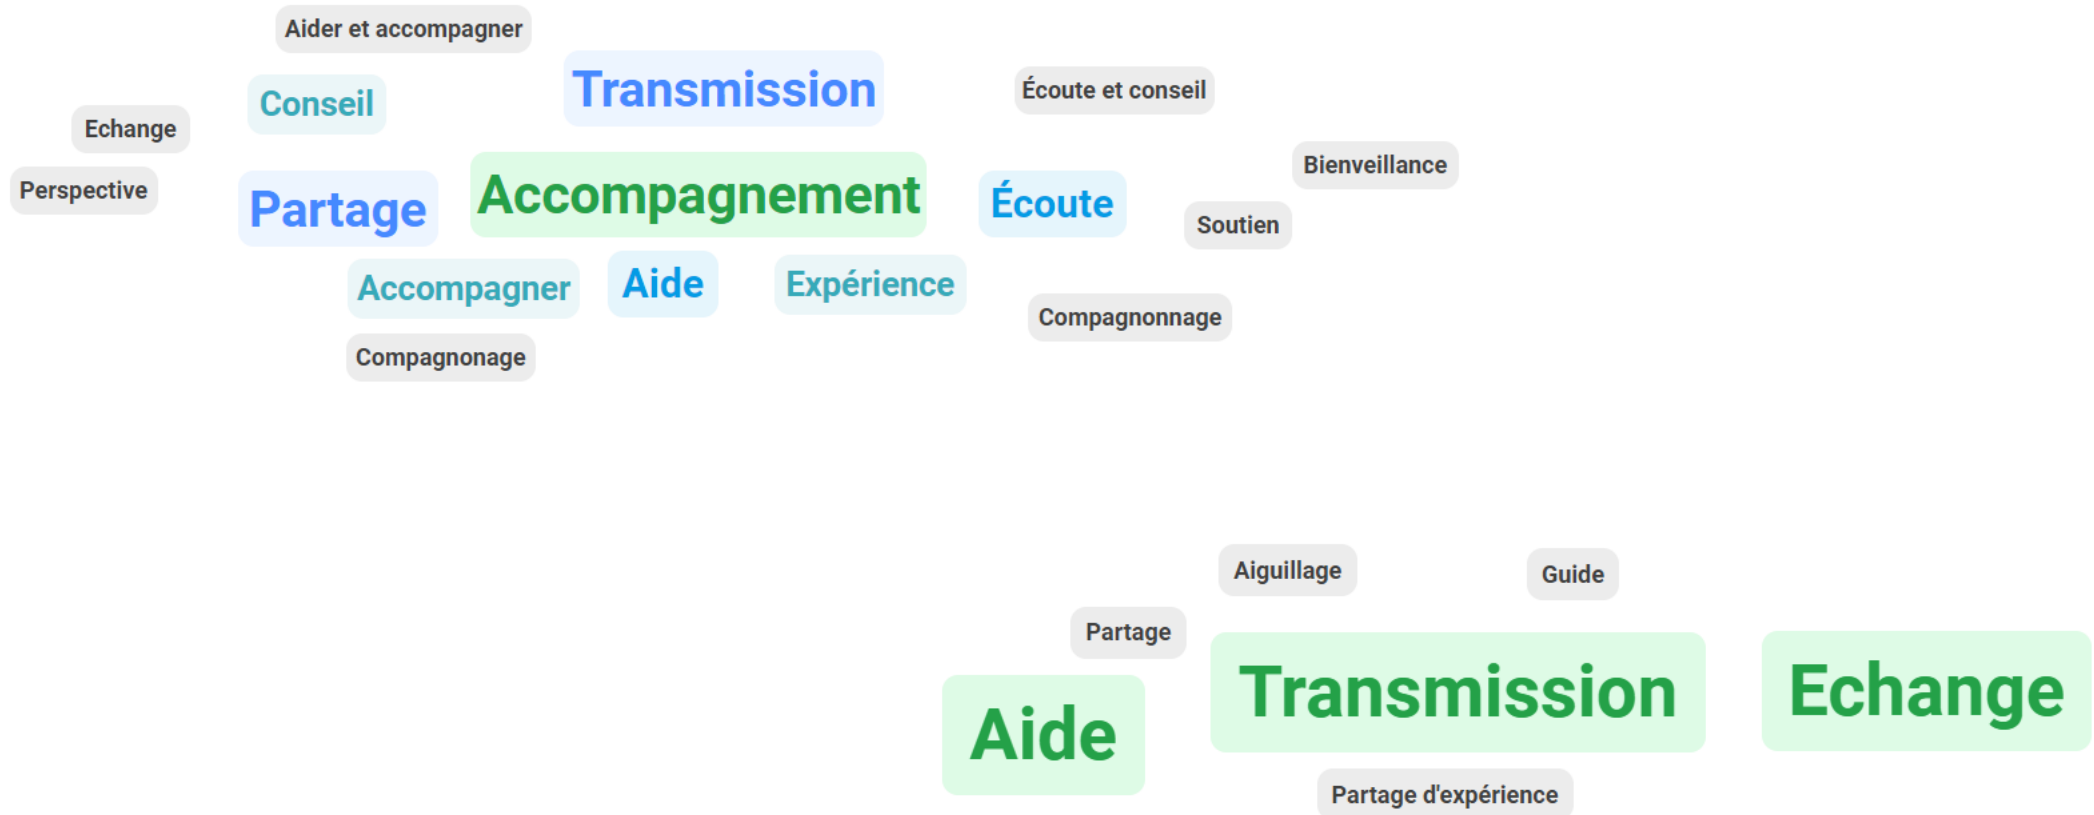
Aider et accompagner

Transmission

Écoute et conseil

Conseil

Echange

Bienveillance

Perspective

Partage

Accompagnement

Écoute

Soutien

Accompagner

Aide

Expérience

Compagnonnage

Compagnonage

Aiguillage

Guide

Partage

Transmission

Echange

Aide

Partage d'expérience